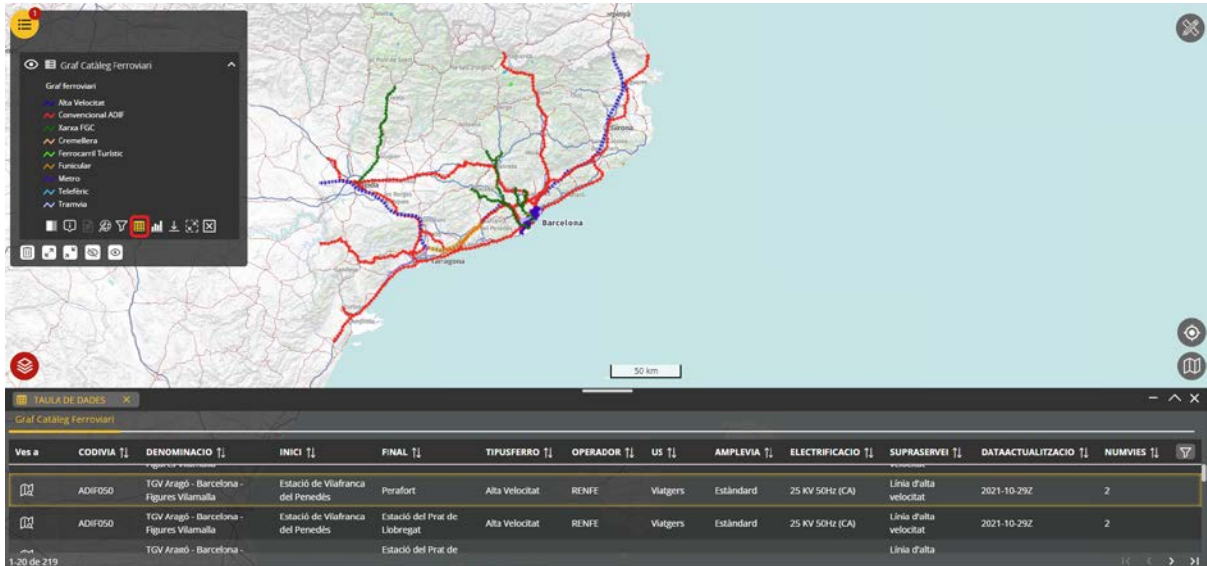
1

Graf Catàleg Ferroviari

Graf ferroviari
Alta Velocitat
Convencional ADIF
Xarxa FGC
Cremallera
Ferrocarril Turístic
Funicular
Metro
Telefèric
Tramvia

Girona
Barcelona
Tarragona

50 km

TAULA DE DADES

Graf Catàleg Ferroviari

| Ves a | CODIVIA | DENOMINACIO | INICI | FINAL | TIPUSFERRO | OPERADOR | US | AMPLEVIA | ELECTRIFICACIO | SUPRASERVEI | DATAACTUALITZACIO | NUMVIES |
|---|---|---|---|---|---|---|---|---|---|---|---|---|
| | ADIF050 | TGV Aragó - Barcelona - Figures Vilamalla | Estació de Vilafranca del Penedès | Perafort | Alta Velocitat | RENFE | Viatgers | Estàndard | 25 KV 50Hz (CA) | Línia d'alta velocitat | 2021-10-29Z | 2 |
| | ADIF050 | TGV Aragó - Barcelona - Figures Vilamalla | Estació de Vilafranca del Penedès | Estació del Prat de Llobregat | Alta Velocitat | RENFE | Viatgers | Estàndard | 25 KV 50Hz (CA) | Línia d'alta velocitat | 2021-10-29Z | 2 |
| | | TGV Aragó - Barcelona - | | Estació del Prat de | | | | | | Línia d'alta | | |

1-20 de 219